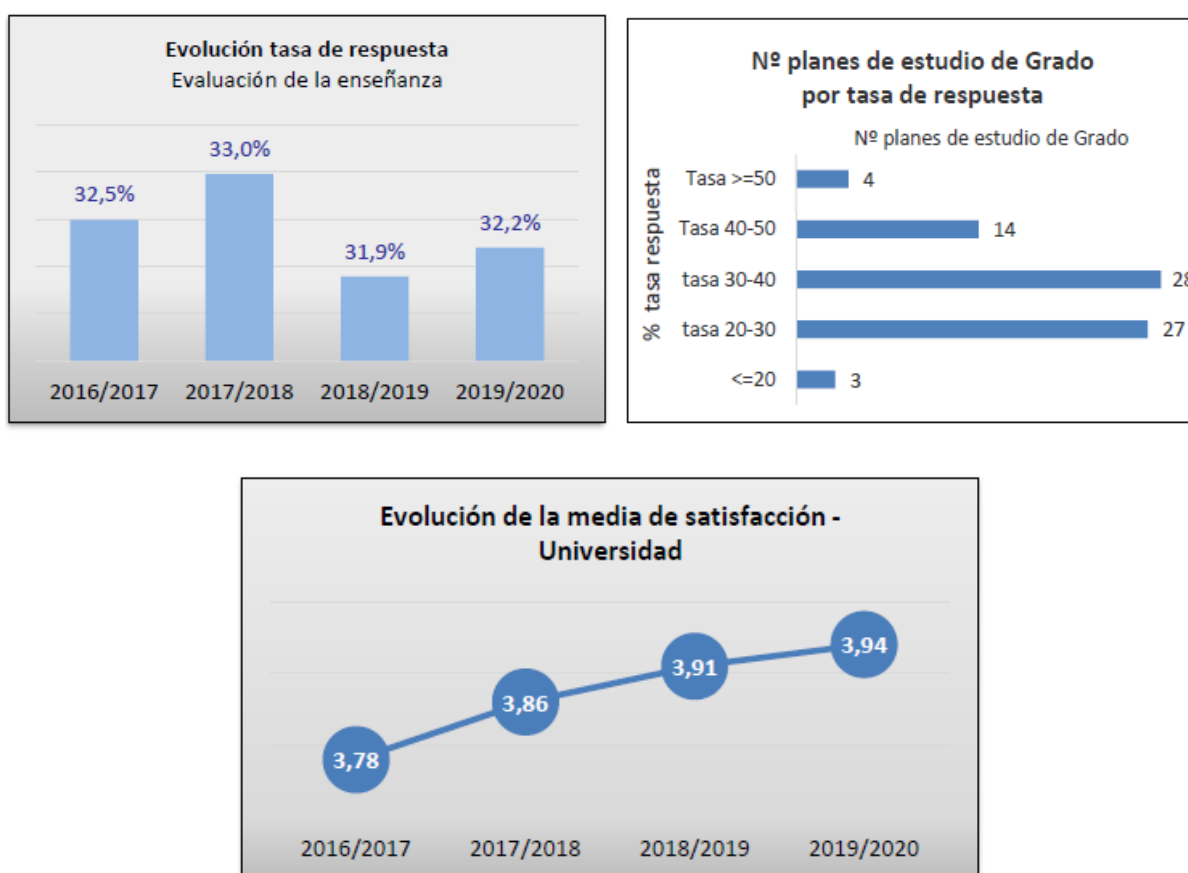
Evolución tasa de respuesta
Evaluación de la enseñanza

| 2016/2017 | 2017/2018 | 2018/2019 | 2019/2020 |
|---|---|---|---|
| 32,5% | 33,0% | 31,9% | 32,2% |

Nº planes de estudio de Grado por tasa de respuesta
Nº planes de estudio de Grado

% tasa respuesta

| % tasa respuesta | Nº planes de estudio de Grado |
|---|---|
| Tasa >=50 | 4 |
| Tasa 40-50 | 14 |
| tasa 30-40 | 28 |
| tasa 20-30 | 27 |
| <=20 | 3 |

Evolución de la media de satisfacción - Universidad

| 2016/2017 | 2017/2018 | 2018/2019 | 2019/2020 |
|---|---|---|---|
| 3,78 | 3,86 | 3,91 | 3,94 |